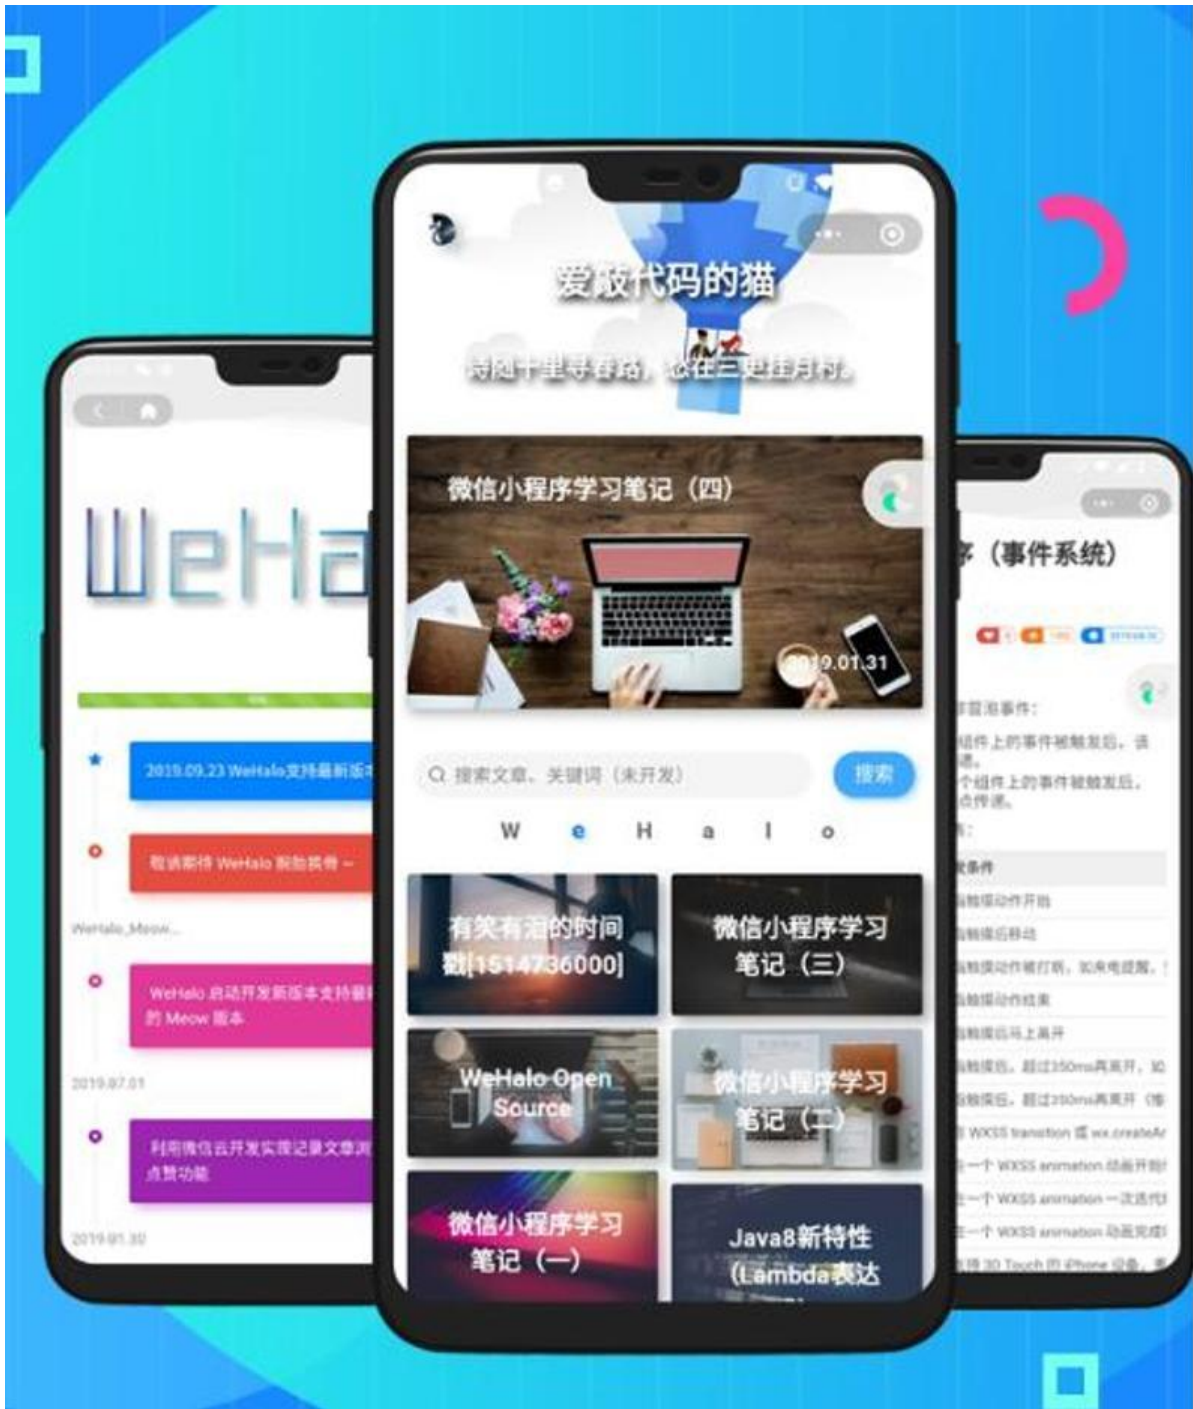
WeHa

2019.09.23 WeHalo支持最新版本

敬请期待 WeHalo griffin 版本~

WeHalo_Meow...

WeHalo 启动开发新版本支持最新的 Meow 版本

2019.07.01

利用微信云开发实现记录文章浏览点赞功能

2019.01.30

爱敲代码的猫

诗阅十里寻春路，思在三更拜月时。

微信小程序学习笔记（四）

2019.01.31

搜索文章、关键词（未开发）

搜索

W e H a l o

有笑有泪的时间戳[1514736000]

微信小程序学习笔记（三）

WeHalo Open Source

微信小程序学习笔记（二）

微信小程序学习笔记（一）

Java8新特性（Lambda表达

序（事件系统）

冒泡事件:

组件上的事件被触发后，该

个组件上的事件被触发后，

点传递。

事件

触摸动作开始

触摸后移动

触摸动作被打断，如来电提醒，

触摸动作结束

触摸后马上离开

触摸后，超过350ms再离开，

触摸后，超过350ms再离开

WXSS transition 或 wx.createAn

一个 WXSS animation 动画开始

一个 WXSS animation 一次迭代

一个 WXSS animation 动画完成

持 3D Touch 的 iPhone 设备，